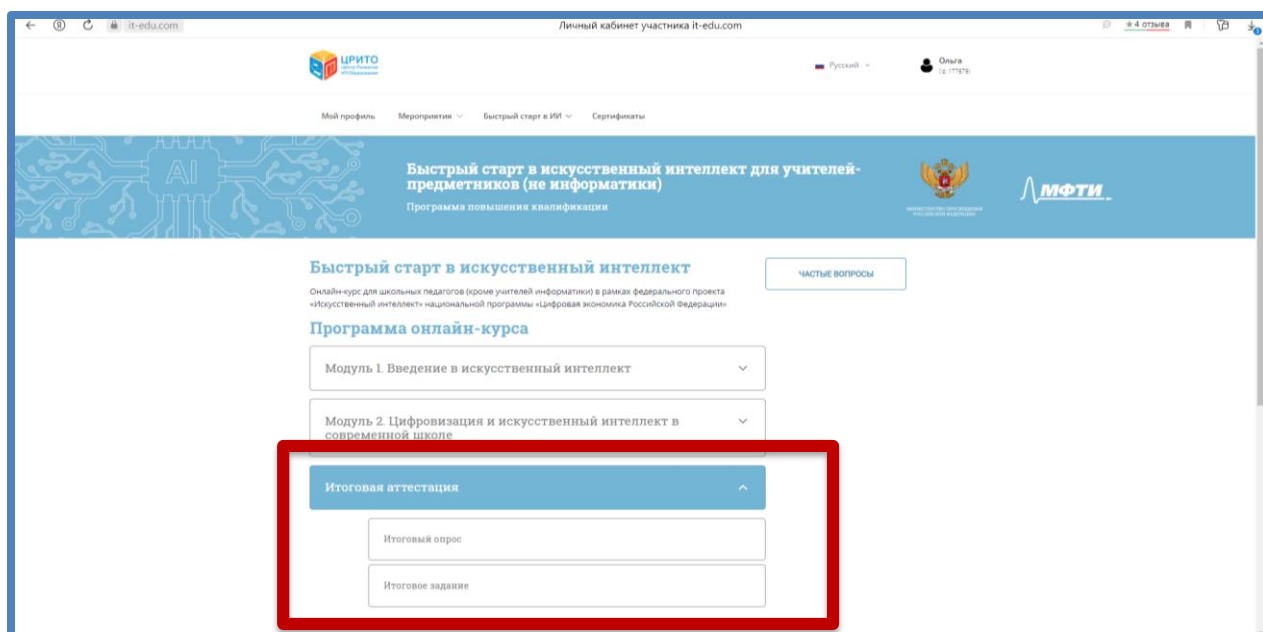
it-edu.com

Личный кабинет участника it-edu.com

★4 отзыва

ЦРИТО
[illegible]

Русский

Ольга
(с 17767)

Мой профиль Мероприятия Быстрый старт в ИИ Сертификаты

AI

Быстрый старт в искусственный интеллект для учителей-предметников (не информатики)

Программа повышения квалификации

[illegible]

МФТИ

Быстрый старт в искусственный интеллект

ЧАСТЫЕ ВОПРОСЫ

Онлайн-курс для школьных педагогов (кроме учителей информатики) в рамках федерального проекта «Искусственный интеллект» национальной программы «Цифровая экономика Российской Федерации»

Программа онлайн-курса

Модуль 1. Введение в искусственный интеллект

Модуль 2. Цифровизация и искусственный интеллект в современной школе

Итоговая аттестация

Итоговый опрос

Итоговое задание